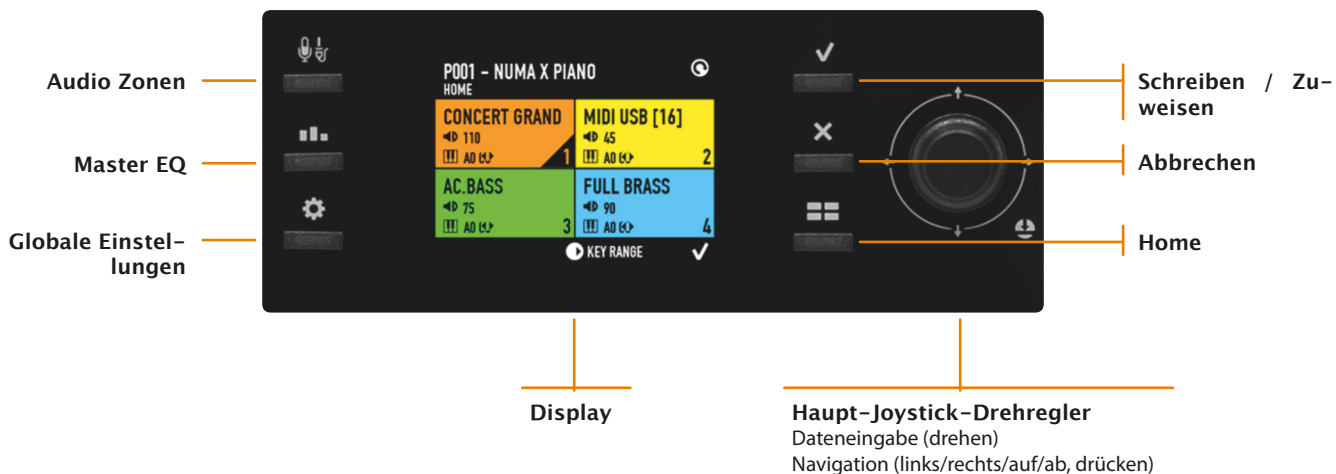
Audio Zonen

Master EQ

Globale Einstellungen

P001 - NUMA X PIANO
HOME

CONCERT GRAND
110
AD
1

MIDI USB [16]
45
AD
2

AC.BASS
75
AD
3

FULL BRASS
90
AD
4

KEY RANGE

Schreiben / Zuweisen

Abbrechen

Home

Display

Haupt-Joystick-Drehregler
Dateneingabe (drehen)
Navigation (links/rechts/auf/ab, drücken)